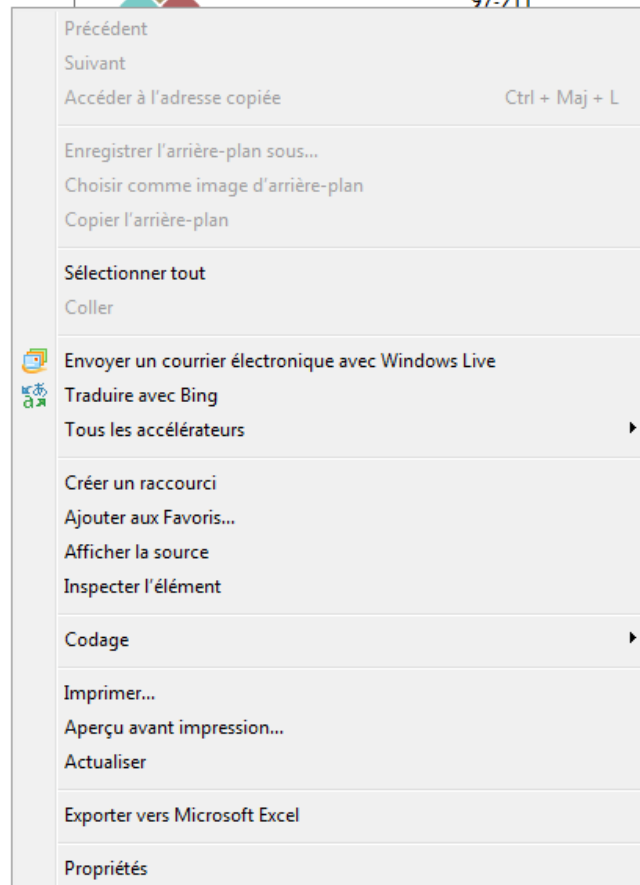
Précédent
Suivant
Accéder à l'adresse copiée Ctrl + Maj + L

Enregistrer l'arrière-plan sous...
Choisir comme image d'arrière-plan
Copier l'arrière-plan

Sélectionner tout
Coller

Envoyer un courrier électronique avec Windows Live
Traduire avec Bing
Tous les accélérateurs

Créer un raccourci
Ajouter aux Favoris...
Afficher la source
Inspecter l'élément

Codage

Imprimer...
Aperçu avant impression...
Actualiser

Exporter vers Microsoft Excel

Propriétés